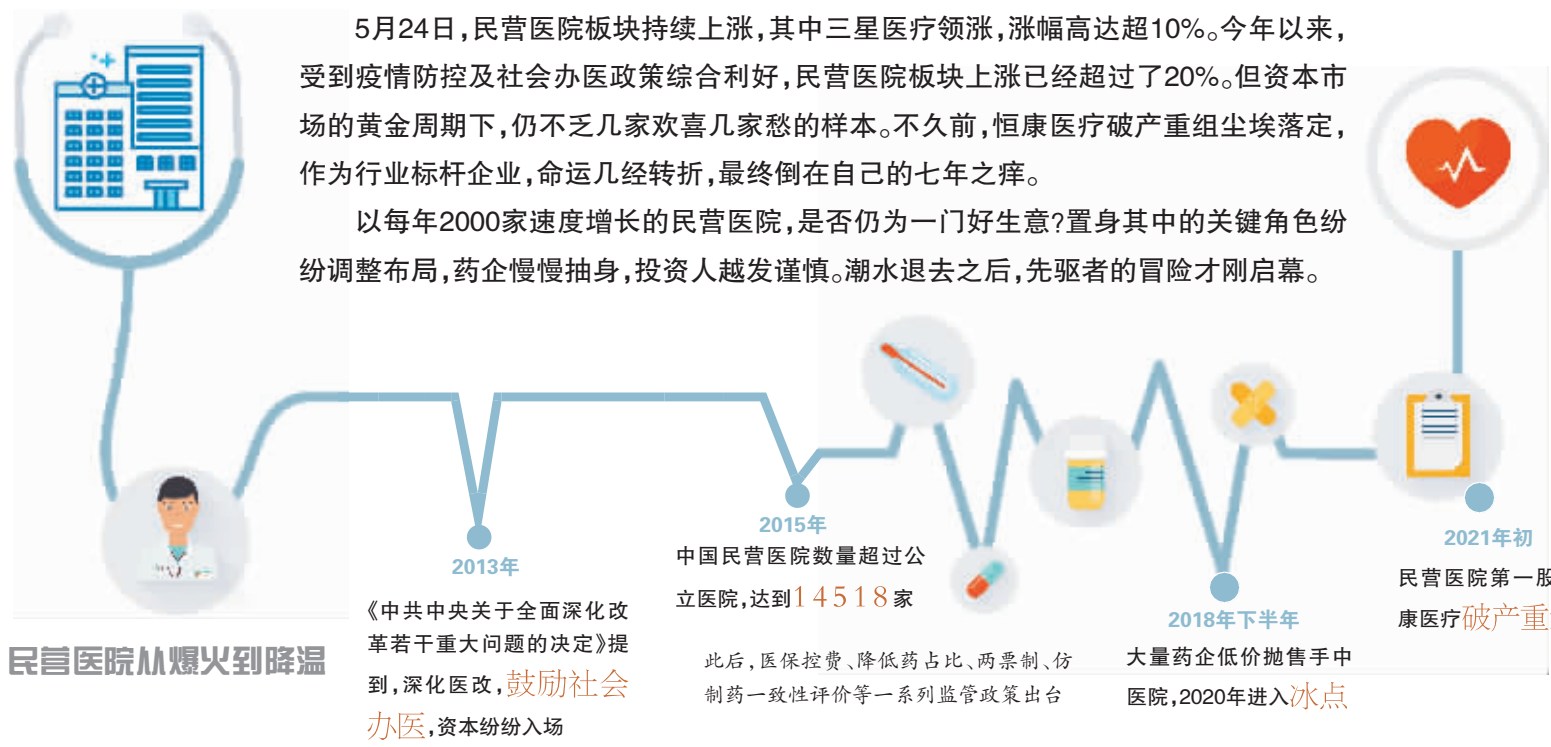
5月24日，民营医院板块持续上涨，其中三星医疗领涨，涨幅高达超10%。今年以来，受到疫情防控及社会办医政策综合利好，民营医院板块上涨已经超过了20%。但资本市场的黄金周期下，仍不乏几家欢喜几家愁的样本。不久前，恒康医疗破产重组尘埃落定，作为行业标杆企业，命运几经转折，最终倒在自己的七年之痒。

以每年2000家速度增长的民营医院，是否仍为一门好生意？置身其中的关键角色纷纷调整布局，药企慢慢抽身，投资人越发谨慎。潮水退去之后，先驱者的冒险才刚启幕。

民营医院从爆火到降温

2013年

《中共中央关于全面深化改革若干重大问题的决定》提到，深化医改，鼓励社会办医，资本纷纷入场

2015年

中国民营医院数量超过公立医院，达到14518家

此后，医保控费、降低药占比、两票制、仿制药一致性评价等一系列监管政策出台

2018年下半年

大量药企低价抛售手中医院，2020年进入冰点

2021年初

民营医院第一股康医疗破产重